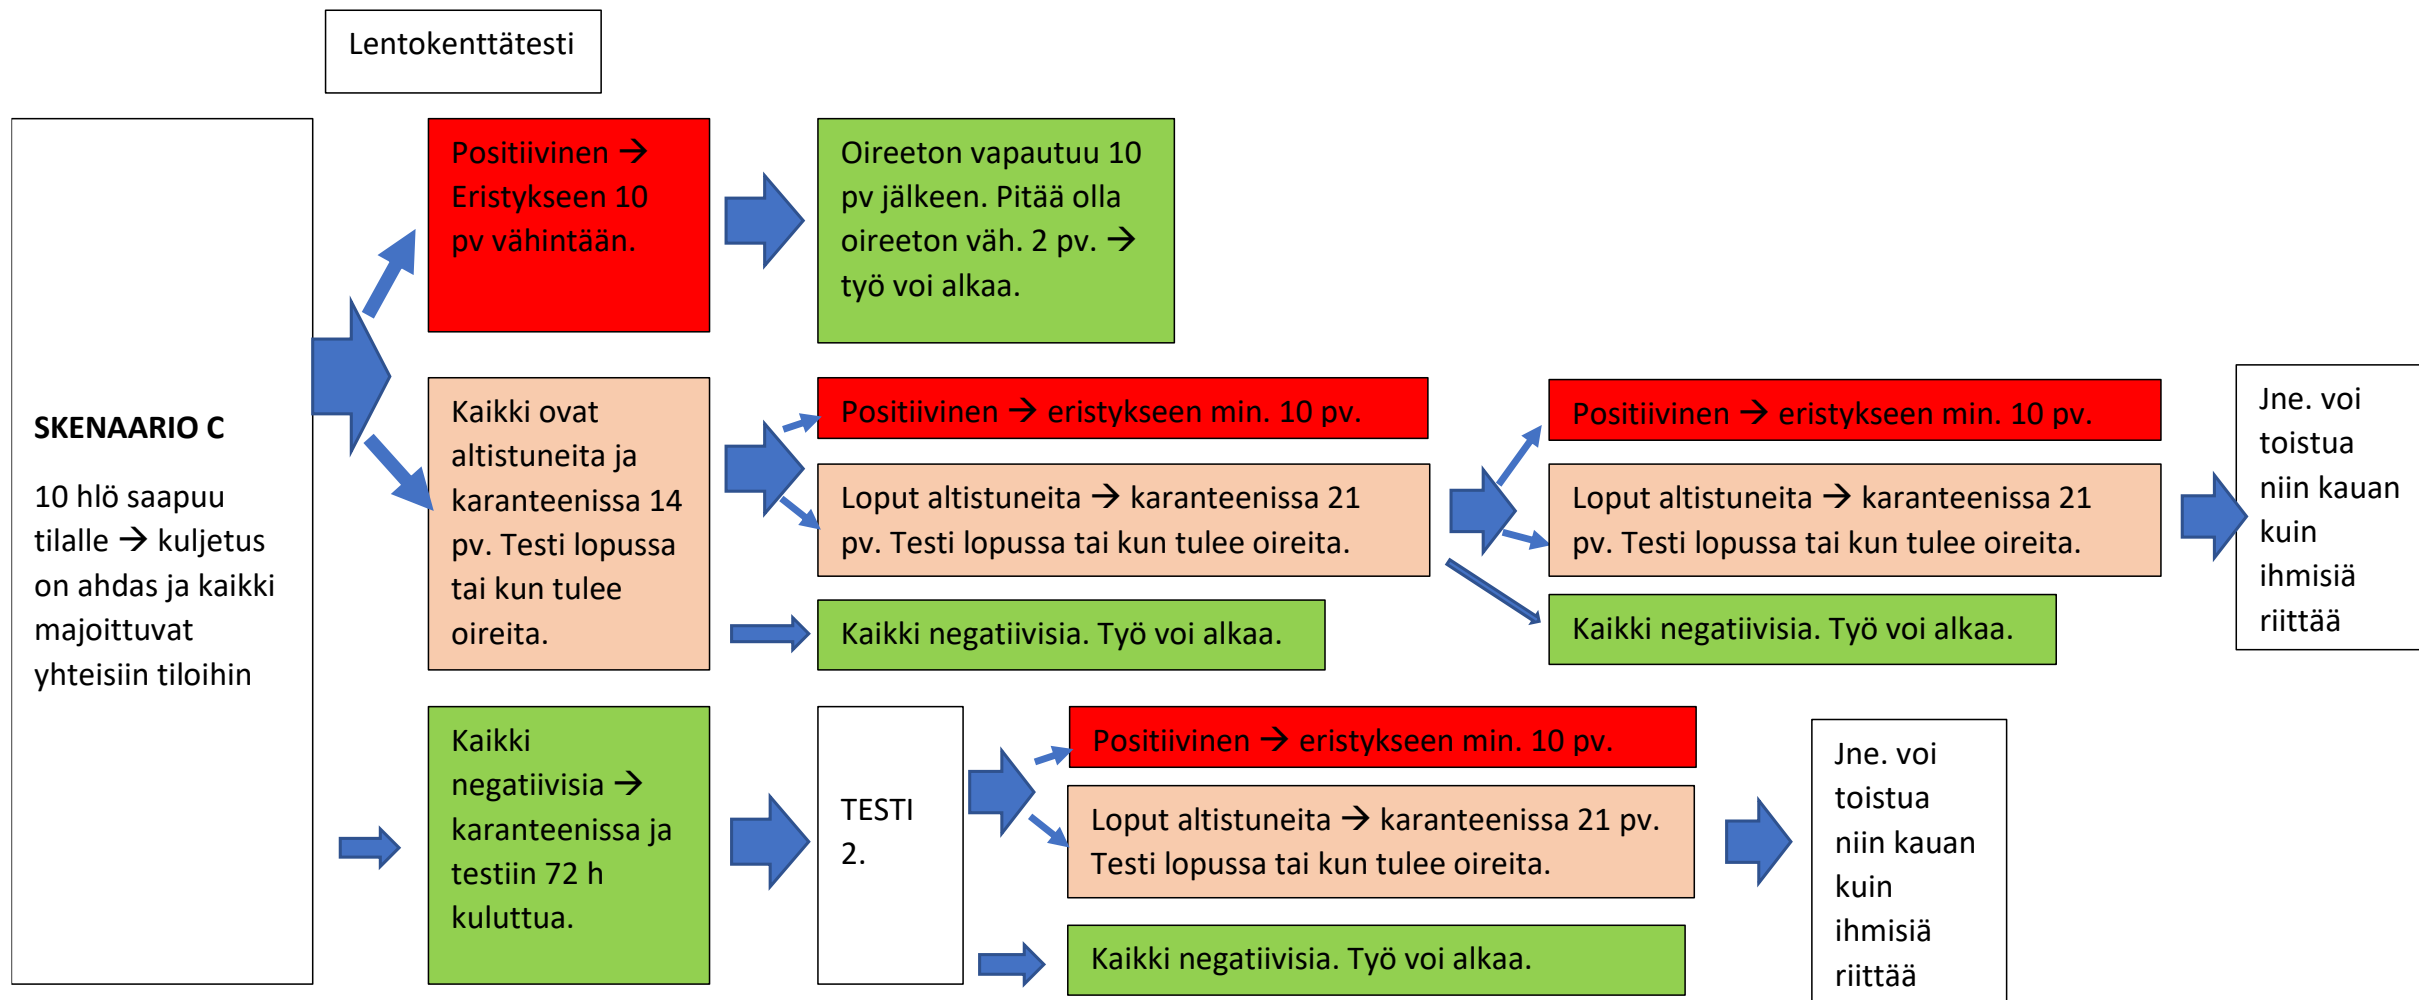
Lentokenttätesti

SKENAARIO C

10 hlö saapuu tilalle → kuljetus on ahdas ja kaikki majoittuvat yhteisiin tiloihin

Positiivinen → Eristykseen 10 pv vähintään.

Oireeton vapautuu 10 pv jälkeen. Pitää olla oireeton väh. 2 pv. → työ voi alkaa.

Kaikki ovat altistuneita ja karanteenissa 14 pv. Testi lopussa tai kun tulee oireita.

Positiivinen → eristykseen min. 10 pv.

Loput altistuneita → karanteenissa 21 pv. Testi lopussa tai kun tulee oireita.

Kaikki negatiivisia. Työ voi alkaa.

Positiivinen → eristykseen min. 10 pv.

Loput altistuneita → karanteenissa 21 pv. Testi lopussa tai kun tulee oireita.

Kaikki negatiivisia. Työ voi alkaa.

Jne. voi toistua niin kauan kuin ihmisiä riittää

Kaikki negatiivisia → karanteenissa ja testiin 72 h kuluttua.

TESTI 2.

Positiivinen → eristykseen min. 10 pv.

Loput altistuneita → karanteenissa 21 pv. Testi lopussa tai kun tulee oireita.

Kaikki negatiivisia. Työ voi alkaa.

Jne. voi toistua niin kauan kuin ihmisiä riittää